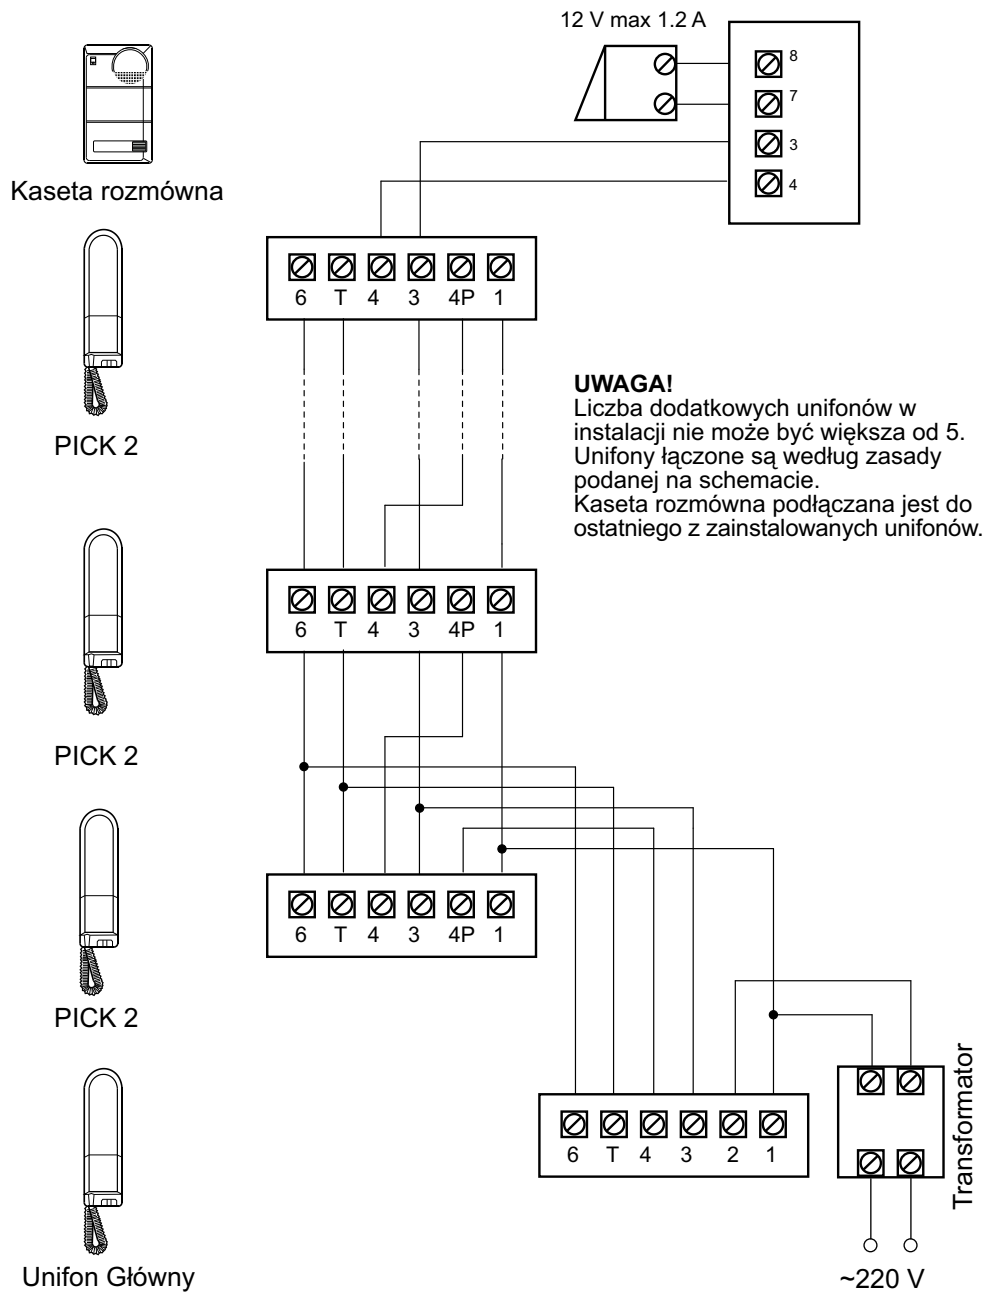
12 V max 1.2 A

8
7
3
4

Kaseta rozmówna

6 T 4 3 4P 1

PICK 2

UWAGA!
Liczba dodatkowych unifonów w instalacji nie może być większa od 5. Unifony łączone są według zasady podanej na schemacie. Kaseta rozmówna podłączana jest do ostatniego z zainstalowanych unifonów.

6 T 4 3 4P 1

PICK 2

6 T 4 3 4P 1

PICK 2

6 T 4 3 2 1

Transformator

Unifon Główny

~220 V